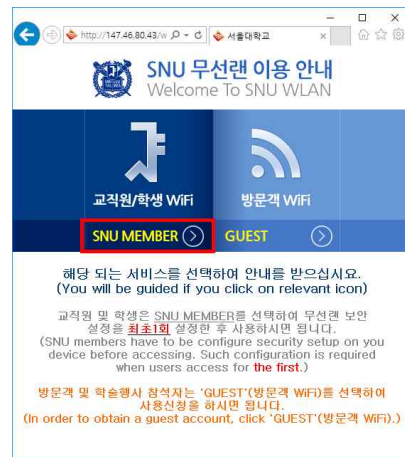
http://147.46.80.43/w 서울대학교

SNU 무선랜 이용 안내
Welcome To SNU WLAN

교직원/학생 WiFi

방문객 WiFi

SNU MEMBER

GUEST

해당 되는 서비스를 선택하여 안내를 받으십시요.
(You will be guided if you click on relevant icon)

교직원 및 학생은 SNU MEMBER를 선택하여 무선랜 보안 설정을 최초1회 설정한 후 사용하시면 됩니다.
(SNU members have to be configure security setup on you device before accessing. Such configuration is required when users access for the first.)

방문객 및 학술행사 참석자는 'GUEST'(방문객 WiFi)를 선택하여 사용신청을 하시면 됩니다.
(In order to obtain a guest account, click 'GUEST'(방문객 WiFi).)